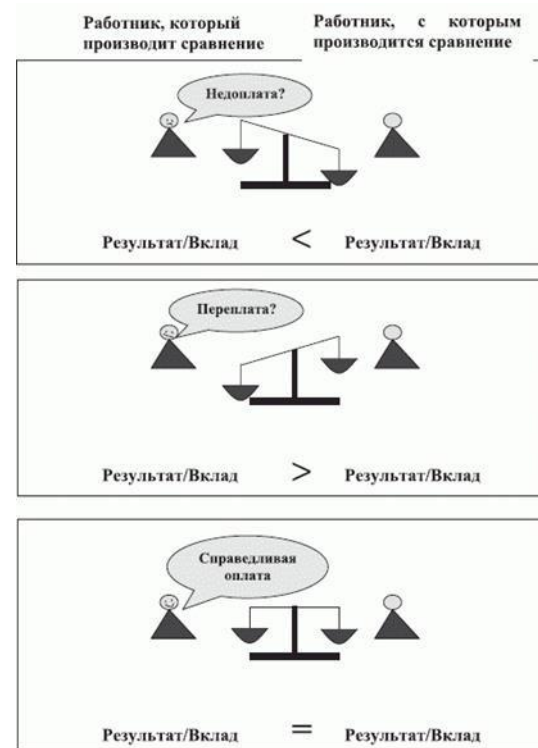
Работник, который производит сравнение

Работник, с которым производится сравнение

Недоплата?

Результат/Вклад $<$ Результат/Вклад

Переплата?

Результат/Вклад $>$ Результат/Вклад

Справедливая оплата

Результат/Вклад $=$ Результат/Вклад